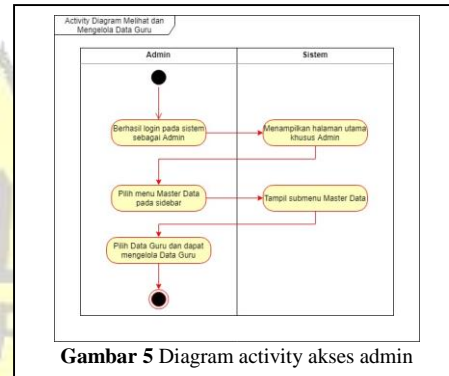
Activity Diagram Melihat dan Mengelola Data Guru

Admin

Sistem

Berhasil login pada sistem sebagai Admin

Menampilkan halaman utama khusus Admin

Pilih menu Master Data pada sidebar

Tampil submenu Master Data

Pilih Data Guru dan dapat mengelola Data Guru

**Gambar 5** Diagram activity akses admin